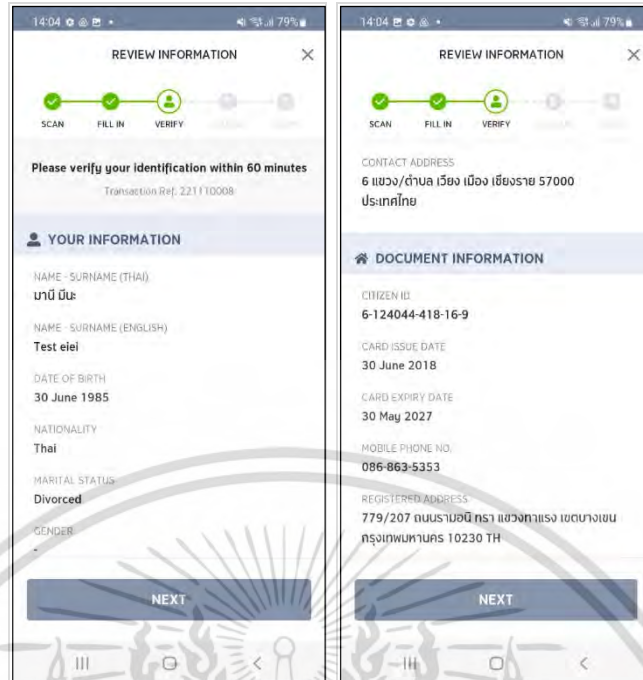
14:04 79%

REVIEW INFORMATION ×

SCAN FILL IN VERIFY

Please verify your identification within 60 minutes

Transaction Ref. 221110008

YOUR INFORMATION

NAME - SURNAME (THAI)
มานี มีนะ

NAME - SURNAME (ENGLISH)
Test eiei

DATE OF BIRTH
30 June 1985

NATIONALITY
Thai

MARITAL STATUS
Divorced

GENDER
-

NEXT

14:04 79%

REVIEW INFORMATION ×

SCAN FILL IN VERIFY

CONTACT ADDRESS
6 แขวง/ตำบล เวียง เมือง เชียงราย 57000 ประเทศไทย

DOCUMENT INFORMATION

CITIZEN ID
6-124044-418-16-9

CARD ISSUE DATE
30 June 2018

CARD EXPIRY DATE
30 May 2027

MOBILE PHONE NO.
086-863-5353

REGISTERED ADDRESS
779/207 ถนนรามอินทรา แขวงทาแรง เขตบางเขน กรุงเทพมหานคร 10230 TH

NEXT